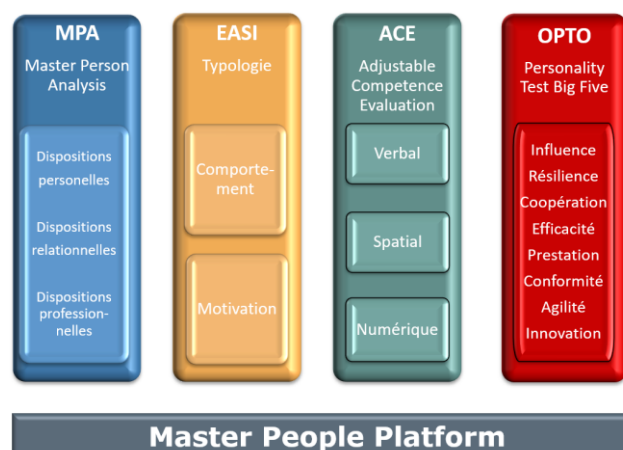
MPA
Master Person Analysis

Dispositions personelles

Dispositions relationnelles

Dispositions professionnelles

EASI
Typologie

Comportement

Motivation

ACE
Adjustable Competence Evaluation

Verbal

Spatial

Numérique

OPTO
Personality Test Big Five

Influence
Résilience
Coopération
Efficacité
Prestation
Conformité
Agilité
Innovation

Master People Platform